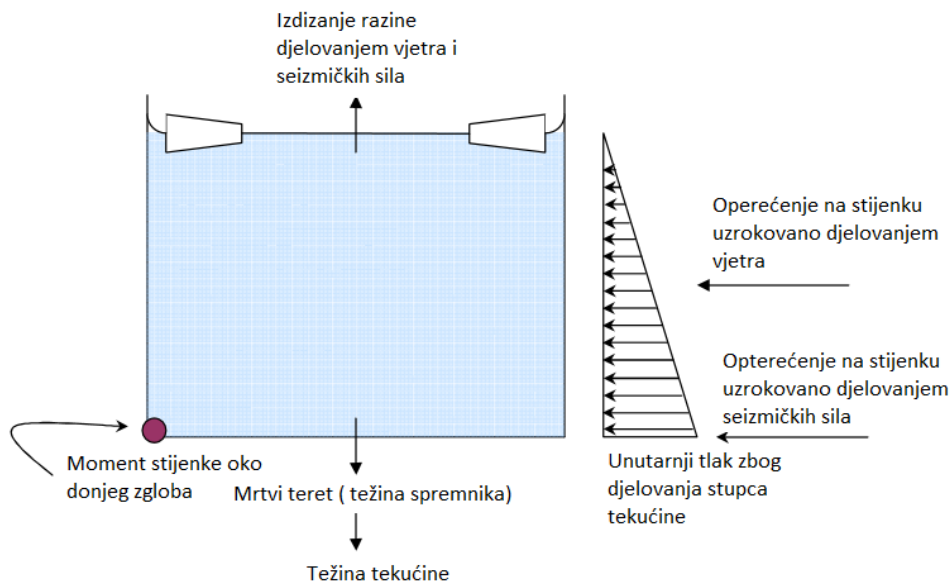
Izdizanje razine djelovanjem vjetra i seizmičkih sila

Opterećenje na stijenku uzrokovano djelovanjem vjetra

Opterećenje na stijenku uzrokovano djelovanjem seizmičkih sila

Moment stijenke oko donjeg zgloba

Mrtvi teret ( težina spremnika)

Unutarnji tlak zbog djelovanja stupca tekućine

Težina tekućine